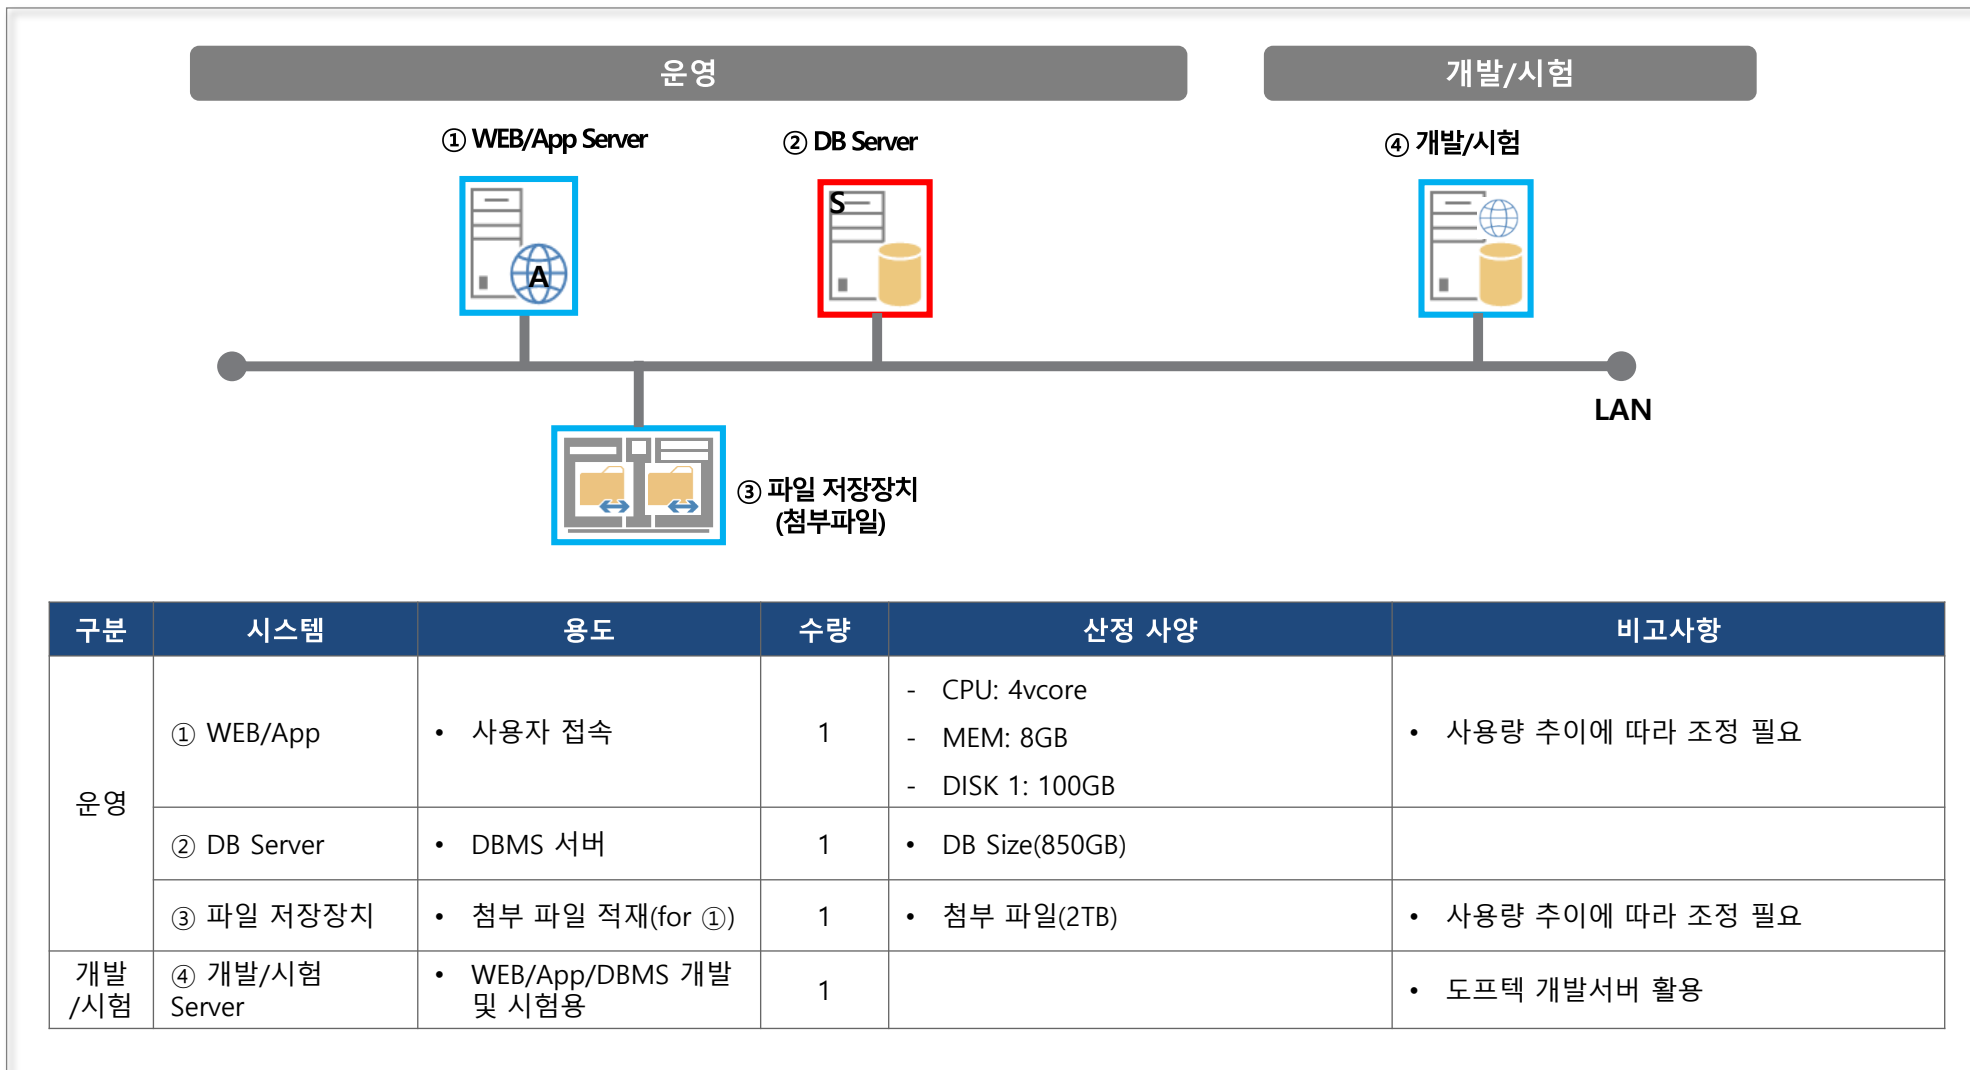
운영

개발/시험

① WEB/App Server

② DB Server

④ 개발/시험

A

S

LAN

③ 파일 저장장치 (첨부파일)

| 구분 | 시스템 | 용도 | 수량 | 산정 사양 | 비고사항 |
|---|---|---|---|---|---|
| 운영 | ① WEB/App | • 사용자 접속 | 1 | - CPU: 4vcore<br>- MEM: 8GB<br>- DISK 1: 100GB | • 사용량 추이에 따라 조정 필요 |
| | ② DB Server | • DBMS 서버 | 1 | • DB Size(850GB) | |
| | ③ 파일 저장장치 | • 첨부 파일 적재(for ①) | 1 | • 첨부 파일(2TB) | • 사용량 추이에 따라 조정 필요 |
| 개발 /시험 | ④ 개발/시험 Server | • WEB/App/DBMS 개발 및 시험용 | 1 | | • 도프텍 개발서버 활용 |